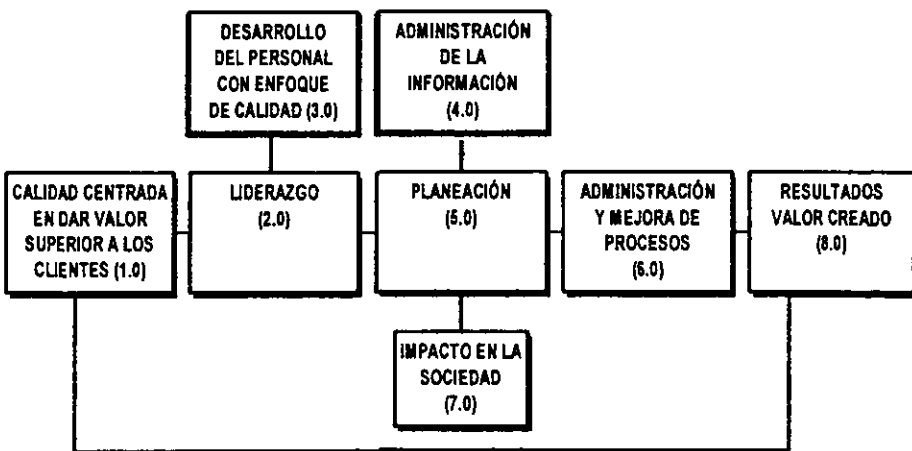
DESARROLLO DEL PERSONAL CON ENFOQUE DE CALIDAD (3.0)

ADMINISTRACIÓN DE LA INFORMACIÓN (4.0)

CALIDAD CENTRADA EN DAR VALOR SUPERIOR A LOS CLIENTES (1.0)

LIDERAZGO (2.0)

PLANEACIÓN (5.0)

ADMINISTRACIÓN Y MEJORA DE PROCESOS (6.0)

RESULTADOS VALOR CREADO (8.0)

IMPACTO EN LA SOCIEDAD (7.0)